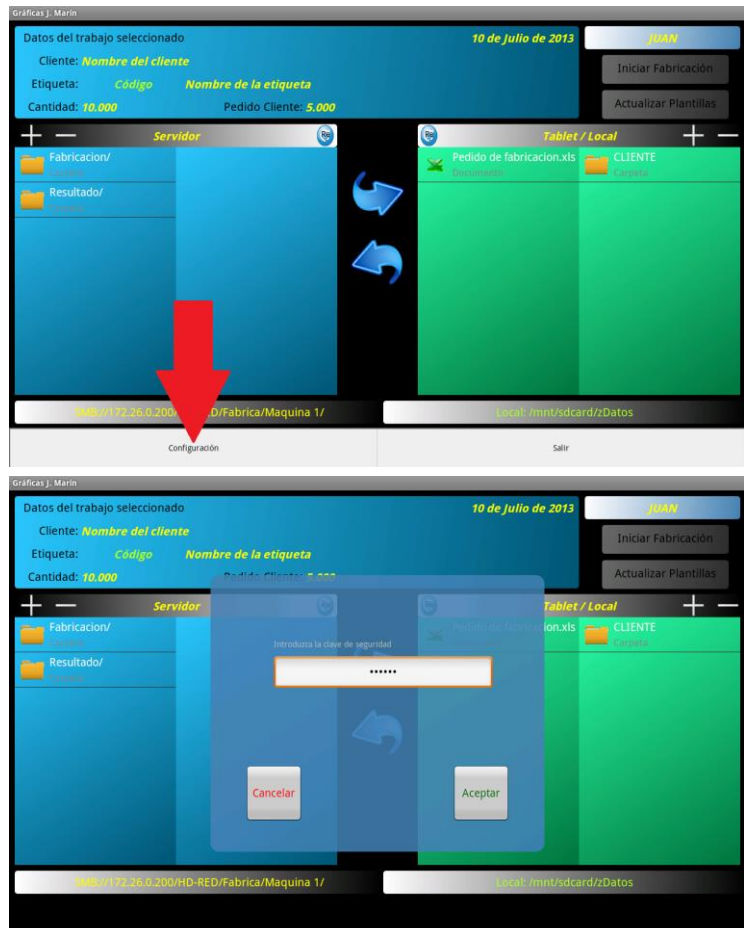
Gráficas J. Marín

Datos del trabajo seleccionado

10 de Julio de 2013

JUAN

Cliente: Nombre del cliente

Iniciar Fabricación

Etiqueta: Código Nombre de la etiqueta

Cantidad: 10.000 Pedido Cliente: 5.000

Actualizar Plantillas

+ — Servidor

Fabricacion/
Carpeta

Resultado/
Carpeta

Tablet / Local + —

Pedido de fabricacion.xls
Documento

CLIENTE
Carpeta

SMB://172.26.0.200/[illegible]D/Fabrica/Maquina 1/

Local: /mnt/sdcard/zDatos

Configuración

Salir

Gráficas J. Marín

Datos del trabajo seleccionado

10 de Julio de 2013

JUAN

Cliente: Nombre del cliente

Iniciar Fabricación

Etiqueta: Código Nombre de la etiqueta

Cantidad: 10.000 Pedido Cliente: 5.000

Actualizar Plantillas

+ — Servidor

Fabricacion/
Carpeta

Resultado/
Carpeta

Tablet / Local + —

Pedido de fabricacion.xls

CLIENTE
Carpeta

Introduzca la clave de seguridad

••••••

Cancelar

Aceptar

SMB://172.26.0.200/HD-RED/Fabrica/Maquina 1/

Local: /mnt/sdcard/zDatos